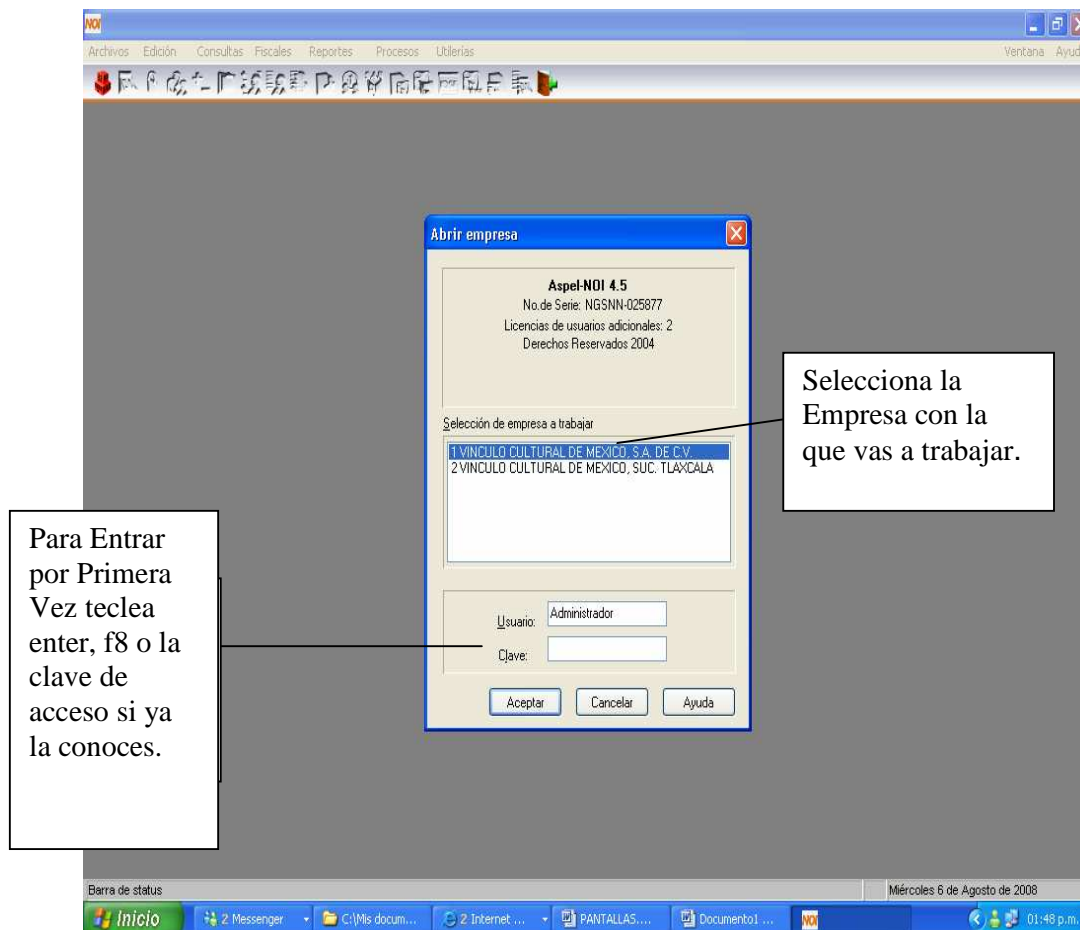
NOI

Archivos Edición Consultas Fiscales Reportes Procesos Utilerías

Ventana Ayud

Abrir empresa

Aspel-NOI 4.5
No.de Serie: NGSNN-025877
Licencias de usuarios adicionales: 2
Derechos Reservados 2004

Selección de empresa a trabajar

1 VINCULO CULTURAL DE MEXICO, S.A. DE C.V.
2 VINCULO CULTURAL DE MEXICO, SUC. TLAXCALA

Usuario: Administrador

Clave:

Aceptar Cancelar Ayuda

Selecciona la Empresa con la que vas a trabajar.

Para Entrar por Primera Vez teclea enter, f8 o la clave de acceso si ya la conoces.

Barra de status

Miércoles 6 de Agosto de 2008

Inicio 2 Messenger C:\Mis docum... 2 Internet ... PANTALLAS.... Documento1 ... NOI 01:48 p.m.